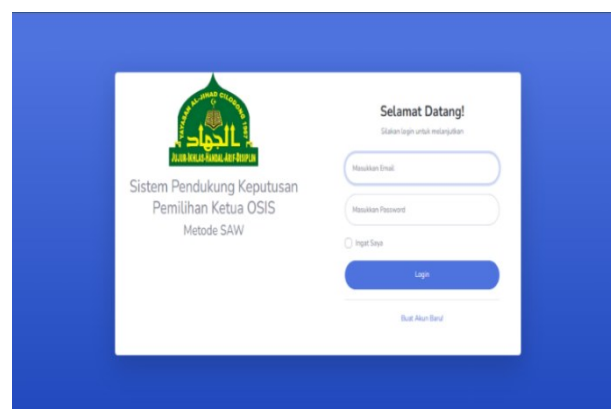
YAYASAN AL-JIHAD CILOGANG 1987
الجهاد
JUJUR-IKHLAS-HANDAL-ARIF-DISIPLIN

Sistem Pendukung Keputusan Pemilihan Ketua OSIS
Metode SAW

Selamat Datang!
Silakan login untuk melanjutkan

Masukkan Email

Masukkan Password

Ingat Saya

Login

Buat Akun Baru!